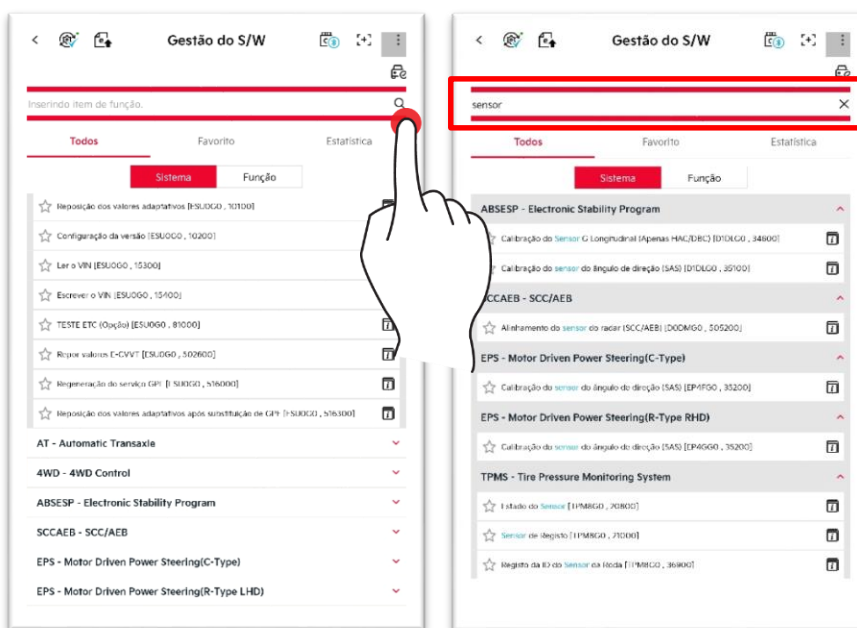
Gestão do S/W

Inserindo item de função.

Todos
Favorito
Estatística

Sistema
Função

Reposição dos valores adaptativos [ESUDG0 , 10100]
Configuração da versão [ESUDG0 , 10200]
Ler o VIN [ESUDG0 , 15300]
Escrever o VIN [ESUDG0 , 15400]
TESTE ETC (Opção) [ESUDG0 , 81000]
Repor valores E-CVVT [ESUDG0 , 502600]
Regeneração do serviço GPF [ESUDG0 , 516000]
Reposição dos valores adaptativos após substituição de GPF [ESUDG0 , 516300]

AT - Automatic Transaxle
4WD - 4WD Control
ABSESP - Electronic Stability Program
SCCAEB - SCC/AEB
EPS - Motor Driven Power Steering(C-Type)
EPS - Motor Driven Power Steering(R-Type LHD)

Gestão do S/W

sensor

Todos
Favorito
Estatística

Sistema
Função

ABSESP - Electronic Stability Program
Calibração do Sensor G Longitudinal (Apenas HAC/DBC) [D1DLG0 , 34600]
Calibração do sensor do ângulo de direção (SAS) [D1DLG0 , 35100]

SCCAEB - SCC/AEB
Alinhamento do sensor do radar (SCC/AEB) [D0DMG0 , 505200]

EPS - Motor Driven Power Steering(C-Type)
Calibração do sensor do ângulo de direção (SAS) [EP4FG0 , 35200]

EPS - Motor Driven Power Steering(R-Type RHD)
Calibração do sensor do ângulo de direção (SAS) [EP4GG0 , 35200]

TPMS - Tire Pressure Monitoring System
Estado do Sensor [TPM8G0 , 70800]
Sensor de Registo [TPM8G0 , 71000]
Registo da ID do Sensor da Roda [TPM8G0 , 36900]